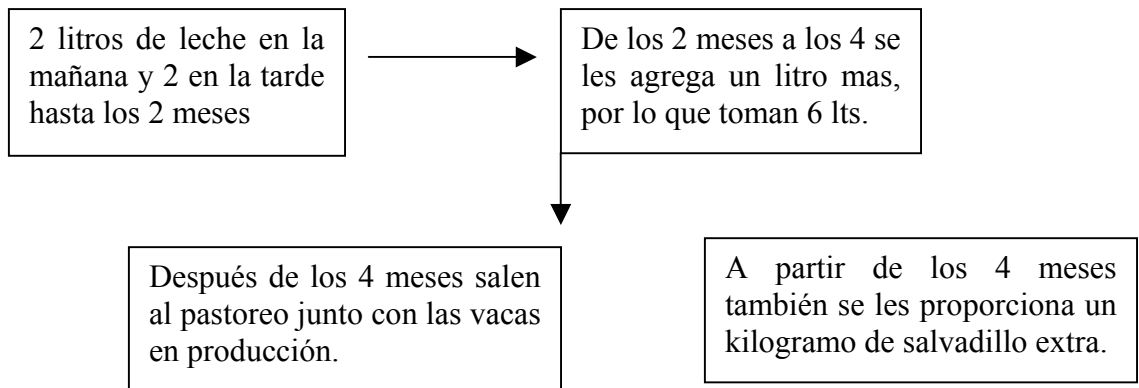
2 litros de leche en la mañana y 2 en la tarde hasta los 2 meses

De los 2 meses a los 4 se les agrega un litro mas, por lo que toman 6 lts.

Después de los 4 meses salen al pastoreo junto con las vacas en producción.

A partir de los 4 meses también se les proporciona un kilogramo de salvadillo extra.